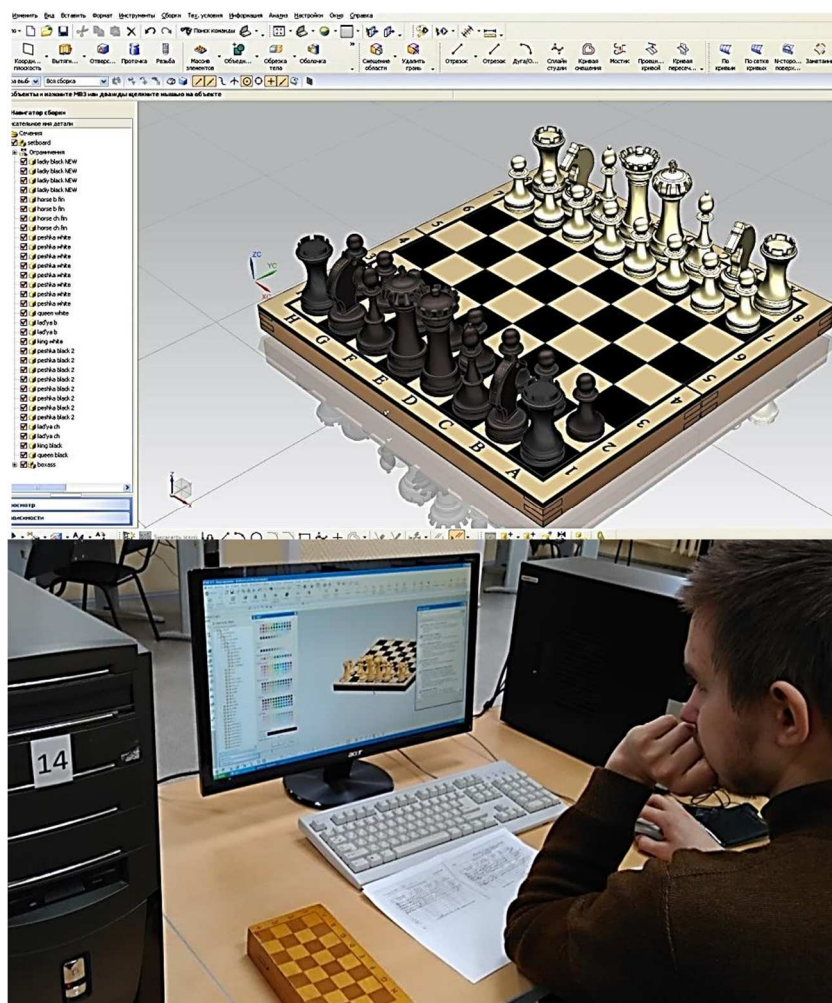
Изменить Вид Вставить Формат Инструменты Сборки Тех. условия Информация Анализ Настройки Окно Справка

Поиск команды

Коорд... плоскость Вытягив... Отверс... Проточка Резьба Массив элементов Объедин... Обрезка тела Оболочка Смещение области Удалить грань Отрезок Отрезки Дуга/О... Сплайн студии Кривая смещения Мостик Проецир... кривой Кривая пересеч... По кривым По сетке кривых N-сторо... поверх... Заметание

Вся сборка

объекты и измените MB3 или дважды щелкните мышью на объекте

Навигатор сборки
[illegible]тельное имя детали
Сечения
setboard
Ограничения
ladiy black NEW
ladiy black NEW
ladiy black NEW
ladiy black NEW
horse b fin
horse b fin
horse ch fin
horse ch fin
peshka white
peshka white
peshka white
peshka white
peshka white
peshka white
peshka white
peshka white
queen white
lad'ya b
lad'ya b
king white
peshka black 2
peshka black 2
peshka black 2
peshka black 2
peshka black 2
peshka black 2
peshka black 2
peshka black 2
lad'ya ch
lad'ya ch
king black
queen black
boxess

осмотр
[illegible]висимости

H G F E D C B A
1 2 3 4 5 6 7 8

ZC YC XC

14

acer